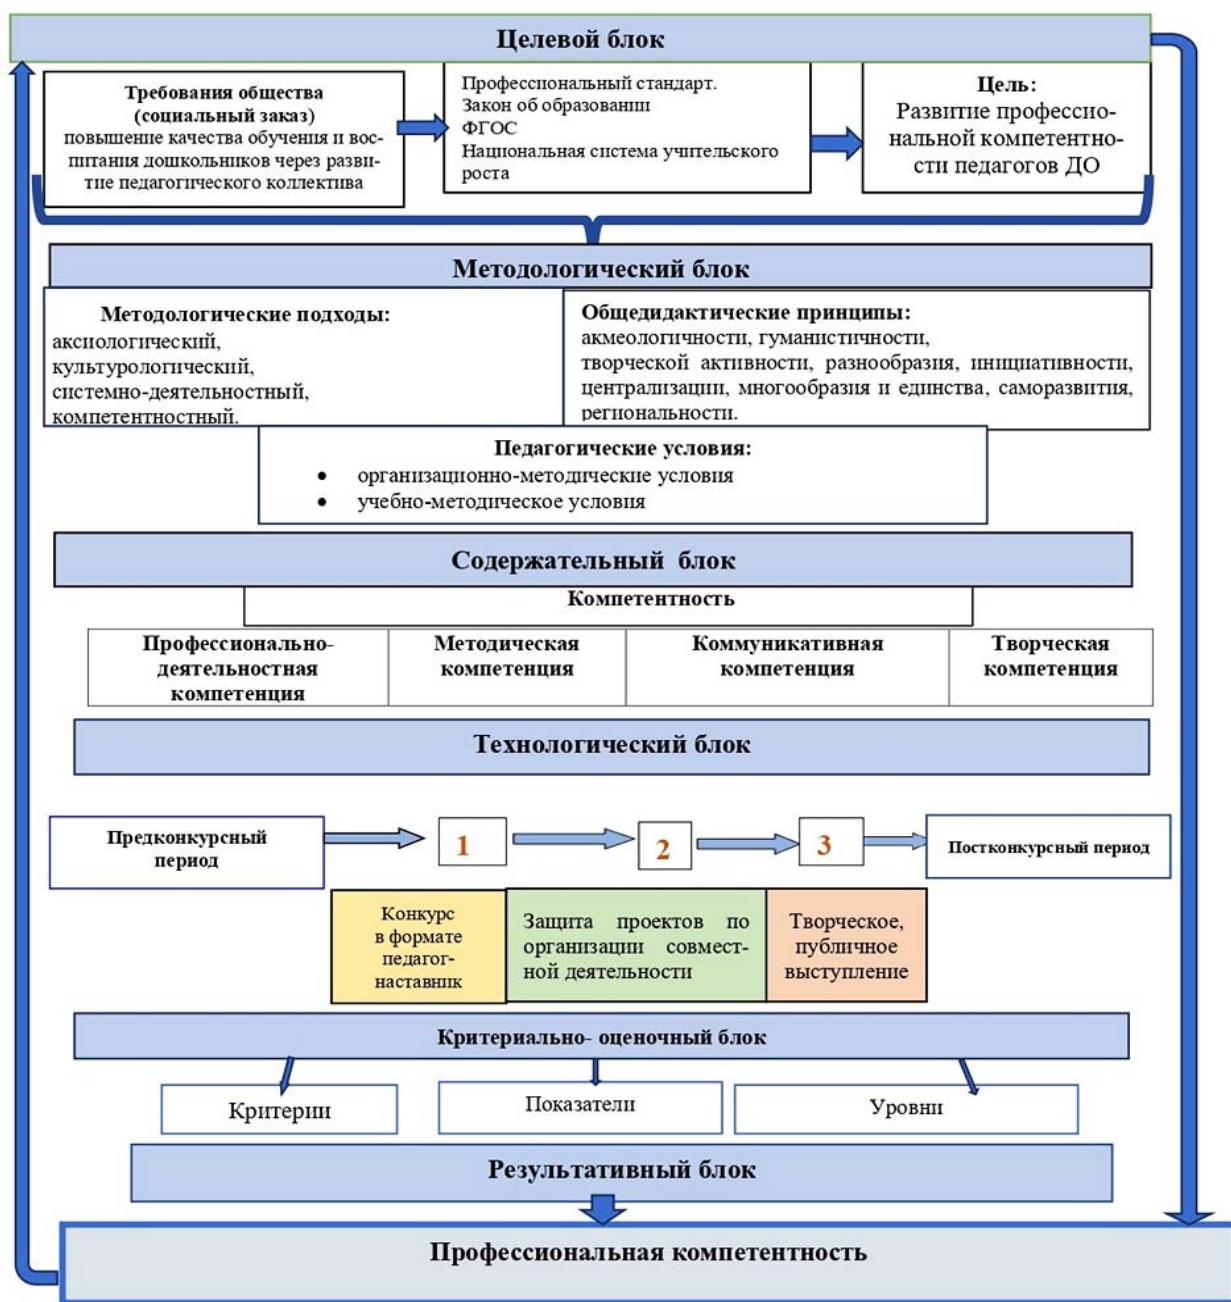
Целевой блок

Требования общества (социальный заказ) повышение качества обучения и воспитания дошкольников через развитие педагогического коллектива

Профессиональный стандарт. Закон об образовании ФГОС Национальная система учительского роста

Цель: Развитие профессиональной компетентности педагогов ДО

Методологический блок

Методологические подходы: аксиологический, культурологический, системно-деятельностный, компетентностный.

Общедидактические принципы: акмеологичности, гуманистичности, творческой активности, разнообразия, инициативности, централизации, многообразия и единства, саморазвития, регинальности.

Педагогические условия:
• организационно-методические условия
• учебно-методическое условия

Содержательный блок

Компетентность

| Профессионально-деятельностная компетенция | Методическая компетенция | Коммуникативная компетенция | Творческая компетенция |
|---|---|---|---|

Технологический блок

Предконкурсный период

1

2

3

Постконкурсный период

Конкурс в формате педагог-наставник

Защита проектов по организации совместной деятельности

Творческое, публичное выступление

Критериально- оценочный блок

Критерии

Показатели

Уровни

Результативный блок

Профессиональная компетентность